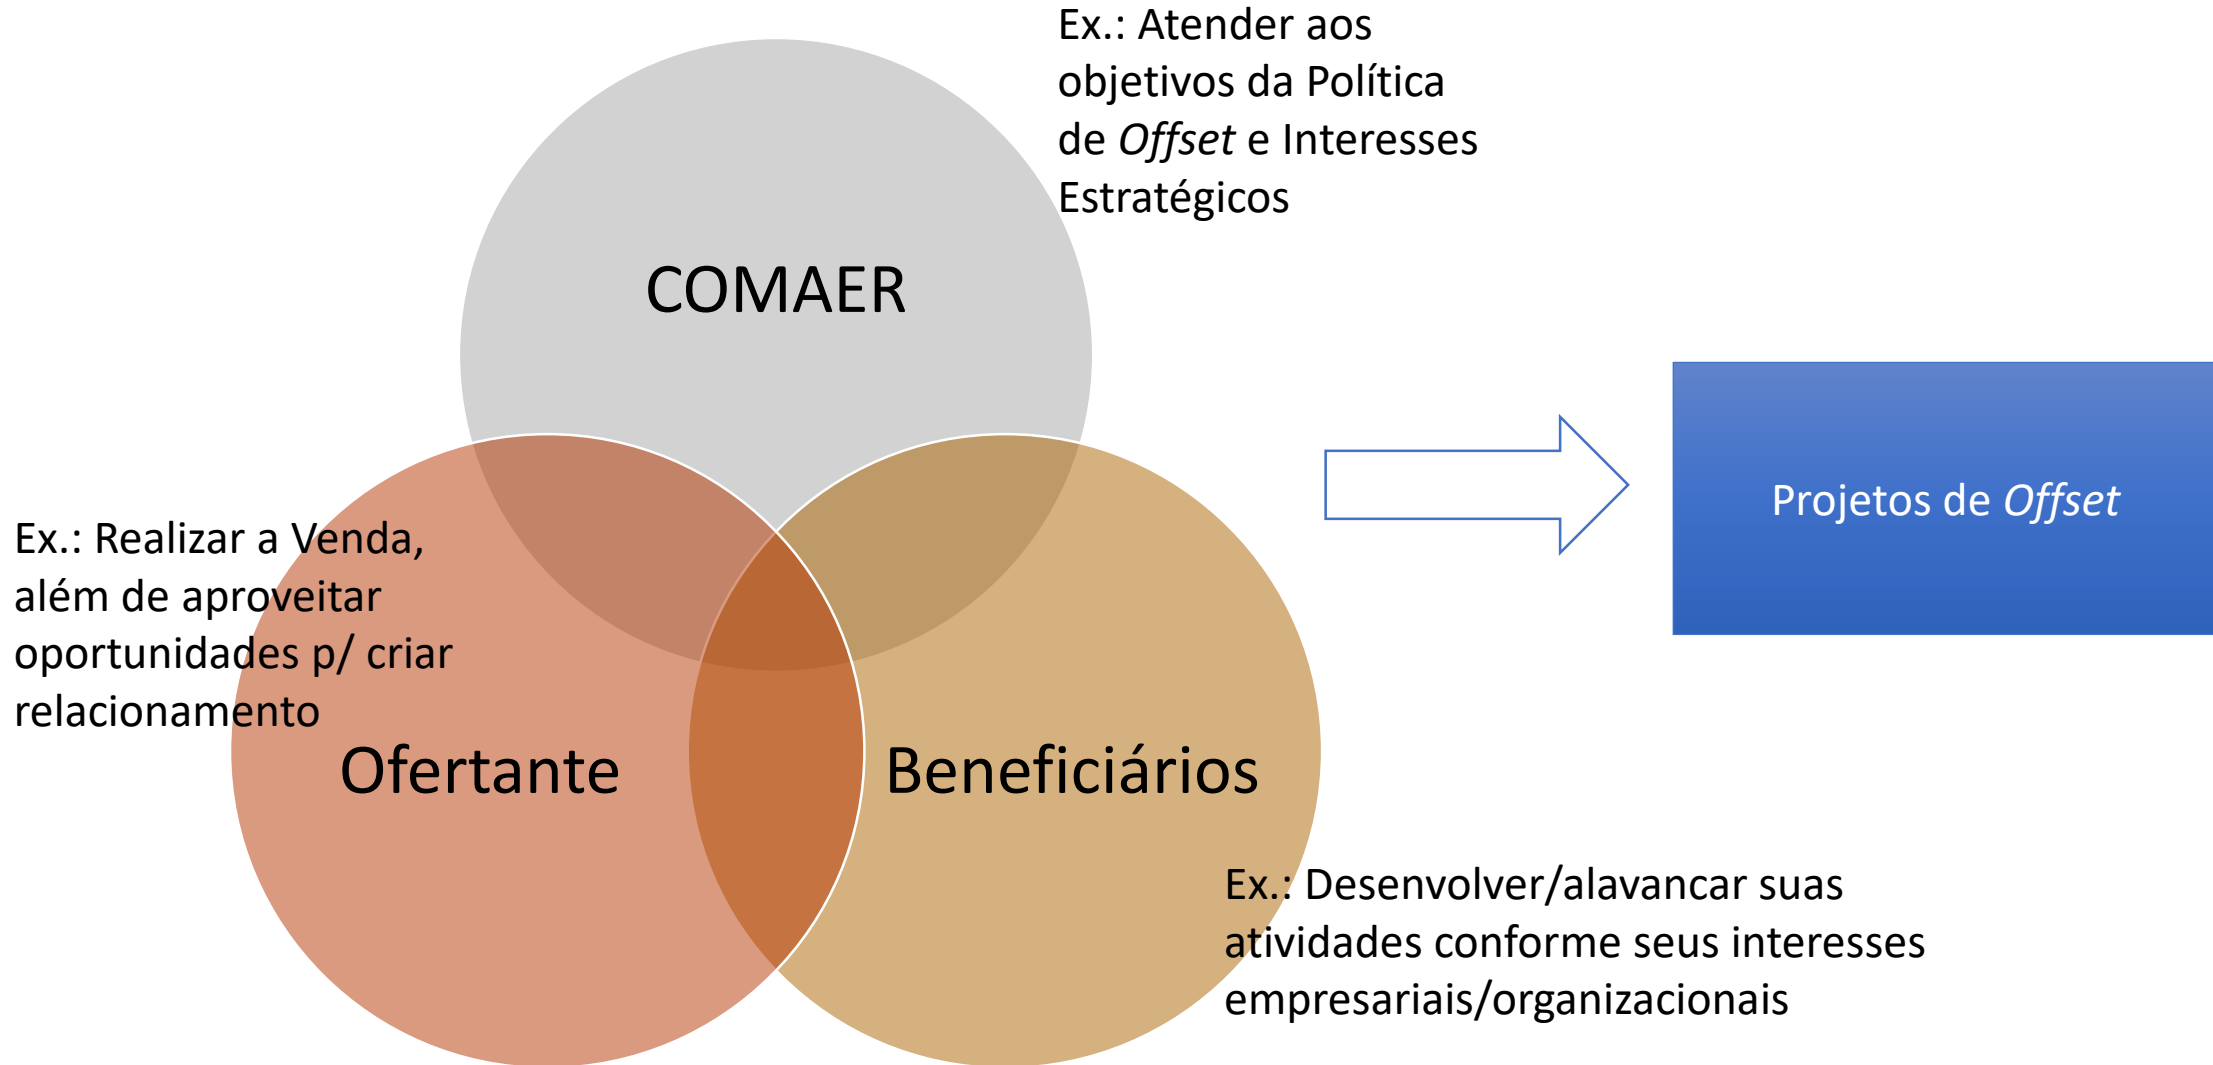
Ex.: Atender aos objetivos da Política de *Offset* e Interesses Estratégicos

COMAER

Ex.: Realizar a Venda, além de aproveitar oportunidades p/ criar relacionamento

Ofertante

Beneficiários

Ex.: Desenvolver/alavancar suas atividades conforme seus interesses empresariais/organizacionais

Projetos de *Offset*